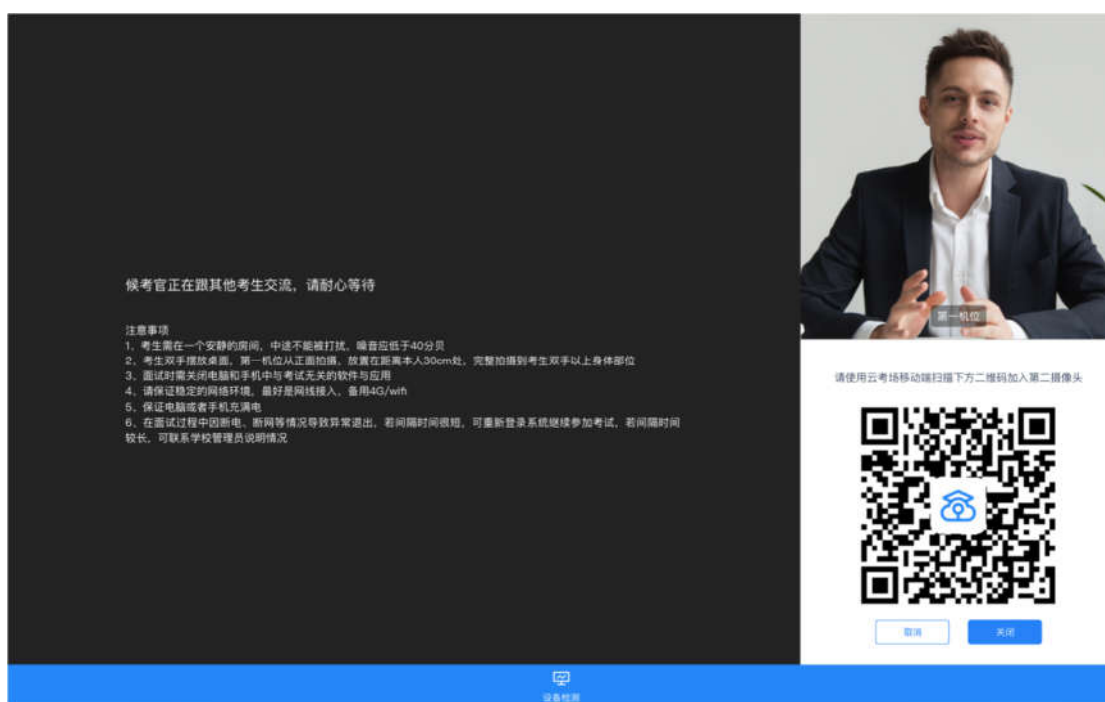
候考官正在跟其他考生交流，请耐心等待

注意事项
1、考生需在一个安静的房间，中途不能被打扰，噪音应低于40分贝
2、考生双手摆放桌面，第一机位从正面拍摄，放置在距离本人30cm处，完整拍摄到考生双手以上身体部位
3、面试时需关闭电脑和手机中与考试无关的软件与应用
4、请保证稳定的网络环境，最好是网线接入，备用4G/wifi
5、保证电脑或者手机充满电
6、在面试过程中因断电、断网等情况导致异常退出，若间隔时间很短，可重新登录系统继续参加考试，若间隔时间较长，可联系学校管理员说明情况

第一机位

请使用云考场移动端扫描下方二维码加入第二摄像头

取消

关闭

设备检测